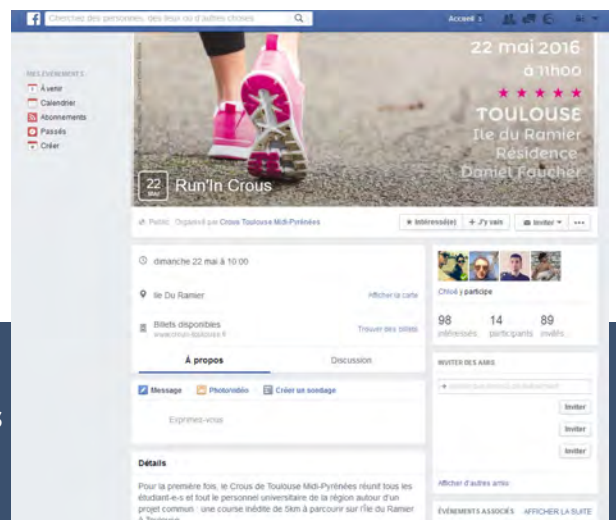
Cherchez des personnes, des lieux ou d'autres choses

Accueil

MES ÉVÉNEMENTS
À venir
Calendrier
Abonnements
Passés
Créer

22 mai 2016
à 11h00
★ ★ ★ ★ ★
TOULOUSE
Ile du Ramier
Résidence
Daniel Faucher

22
Run'In Crous

Public · Organisé par Crous Toulouse Midi-Pyrénées

Intéressé(e)
+ J'y vais
Inviter

dimanche 22 mai à 10:00

Ile Du Ramier
Afficher la carte

Billets disponibles
www.crous-toulouse.fr
Trouver des billets

À propos
Discussion

Message
Photo/vidéo
Créer un sondage

Exprimez-vous

Détails

Pour la première fois, le Crous de Toulouse Midi-Pyrénées réunit tous les étudiant-e-s et tout le personnel universitaire de la région autour d'un projet commun : une course inédite de 5km à parcourir sur l'île du Ramier à Toulouse.

Chloé y participe

98
intéressés
14
participants
89
invités

INVITER DES AMIS

Inviter
Inviter
Inviter

Afficher d'autres amis

ÉVÉNEMENTS ASSOCIÉS
AFFICHER LA SUITE